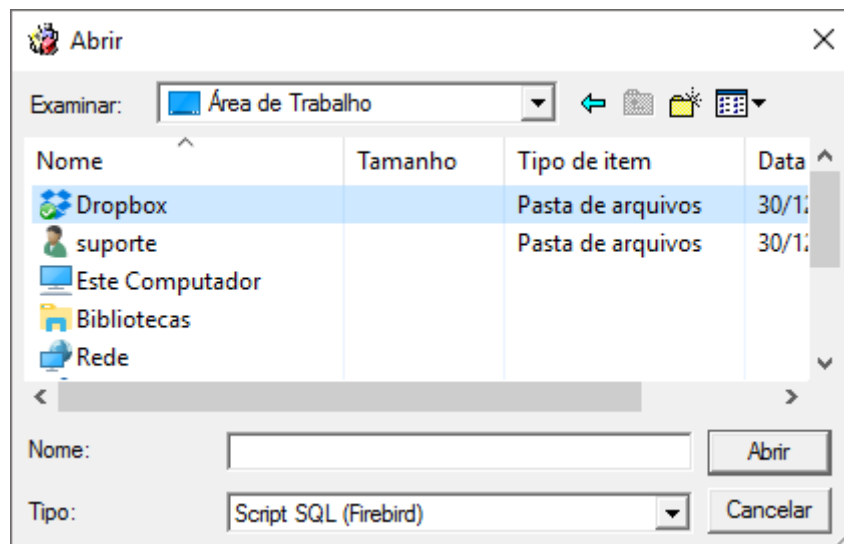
Abrir

Examinar: Área de Trabalho

| Nome | Tamanho | Tipo de item | Data |
|---|---|---|---|
| Dropbox | | Pasta de arquivos | 30/1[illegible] |
| suporte | | Pasta de arquivos | 30/1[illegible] |
| Este Computador | | | |
| Bibliotecas | | | |
| Rede | | | |

Nome:
Abrir

Tipo: Script SQL (Firebird)
Cancelar